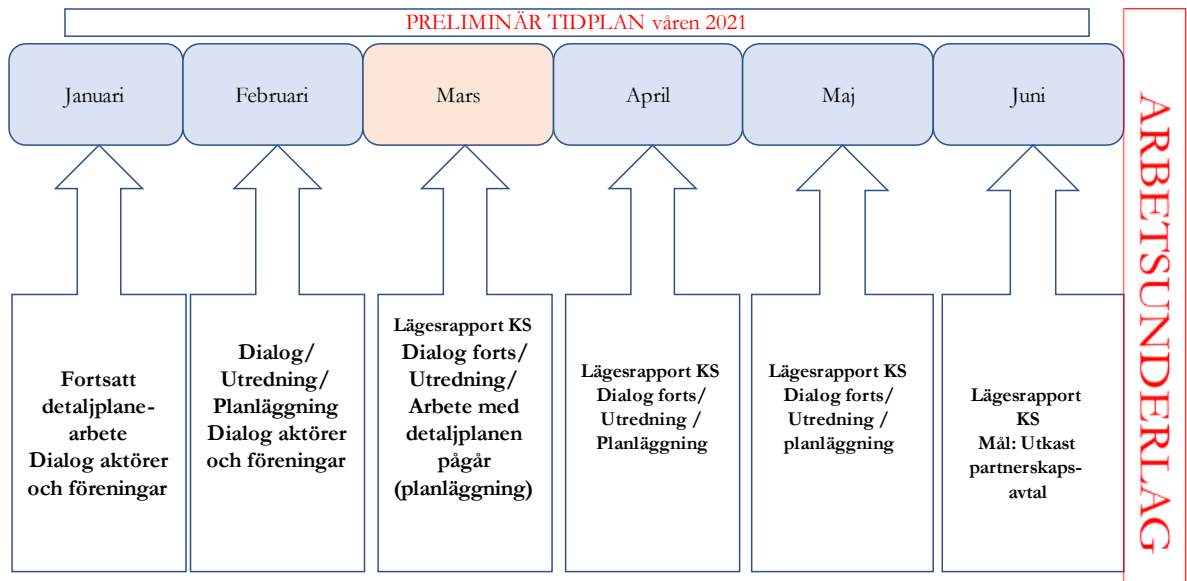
PRELIMINÄR TIDPLAN våren 2021

Januari

Februari

Mars

April

Maj

Juni

Fortsatt detaljplane-arbete
Dialog aktörer och föreningar

Dialog/
Utredning/
Planläggning
Dialog aktörer och föreningar

Lägesrapport KS
Dialog forts/
Utredning/
Arbete med detaljplanen pågår
(planläggning)

Lägesrapport KS
Dialog forts/
Utredning /
Planläggning

Lägesrapport KS
Dialog forts/
Utredning /
planläggning

Lägesrapport KS
Mål: Utkast partnerskaps-avtal

ARBETSUNDERLAG